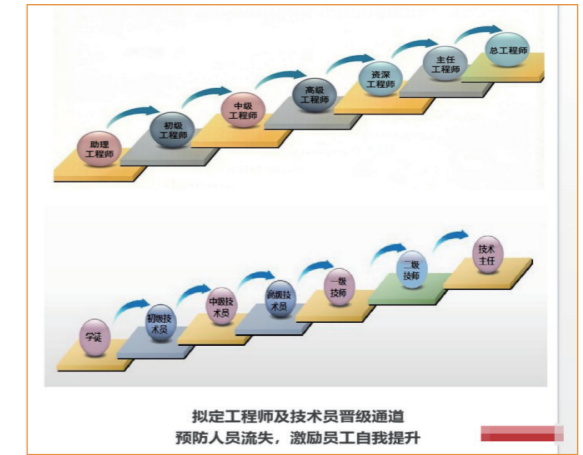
助理
工程师

初级
工程师

中级
工程师

高级
工程师

资深
工程师

主任
工程师

总工程师

学徒

初级技
术员

中级技
术员

高级技
术员

一级
技师

二级
技师

技术
主任

拟定工程师及技术员晋级通道
预防人员流失，激励员工自我提升